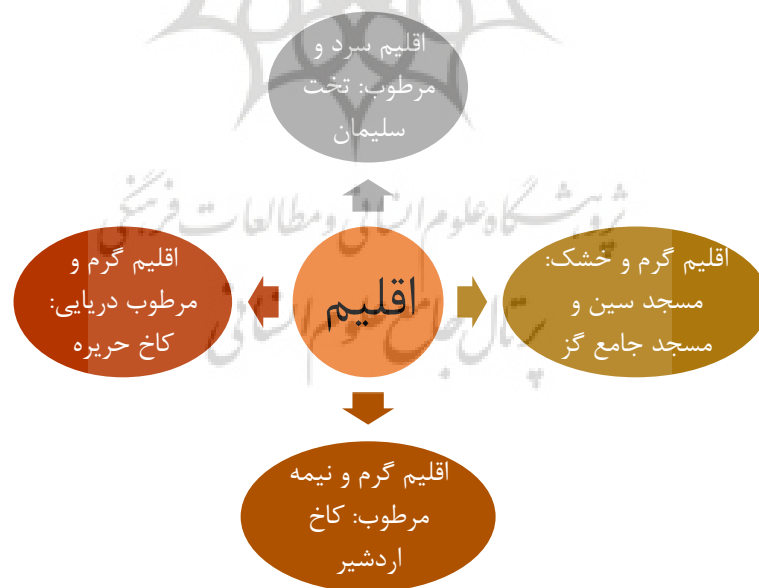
اقلیم سرد و مرطوب: تخت سلیمان

اقلیم گرم و مرطوب دریایی: کاخ حریره

اقلیم

اقلیم گرم و خشک: مسجد سین و مسجد جامع گز

اقلیم گرم و نیمه مرطوب: کاخ اردشیر

پژوهشگاه علوم انسانی و مطالعات فرهنگی
پرتال جامع علوم انسانی